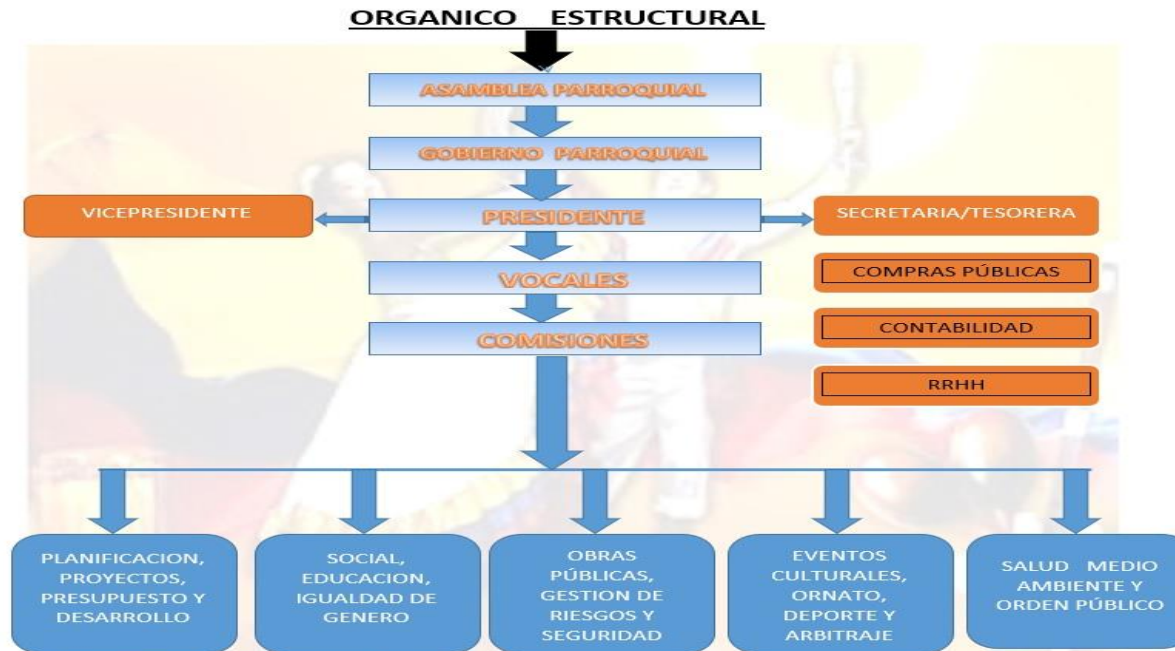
ORGANICO ESTRUCTURAL

ASAMBLEA PARROQUIAL

GOBIERNO PARROQUIAL

VICEPRESIDENTE

PRESIDENTE

SECRETARIA/TESORERA

VOCALES

COMPRAS PÚBLICAS

COMISIONES

CONTABILIDAD

RRHH

PLANIFICACION, PROYECTOS, PRESUPUESTO Y DESARROLLO

SOCIAL, EDUCACION, IGUALDAD DE GENERO

OBRAS PÚBLICAS, GESTION DE RIESGOS Y SEGURIDAD

EVENTOS CULTURALES, ORNATO, DEPORTE Y ARBITRAJE

SALUD MEDIO AMBIENTE Y ORDEN PÚBLICO